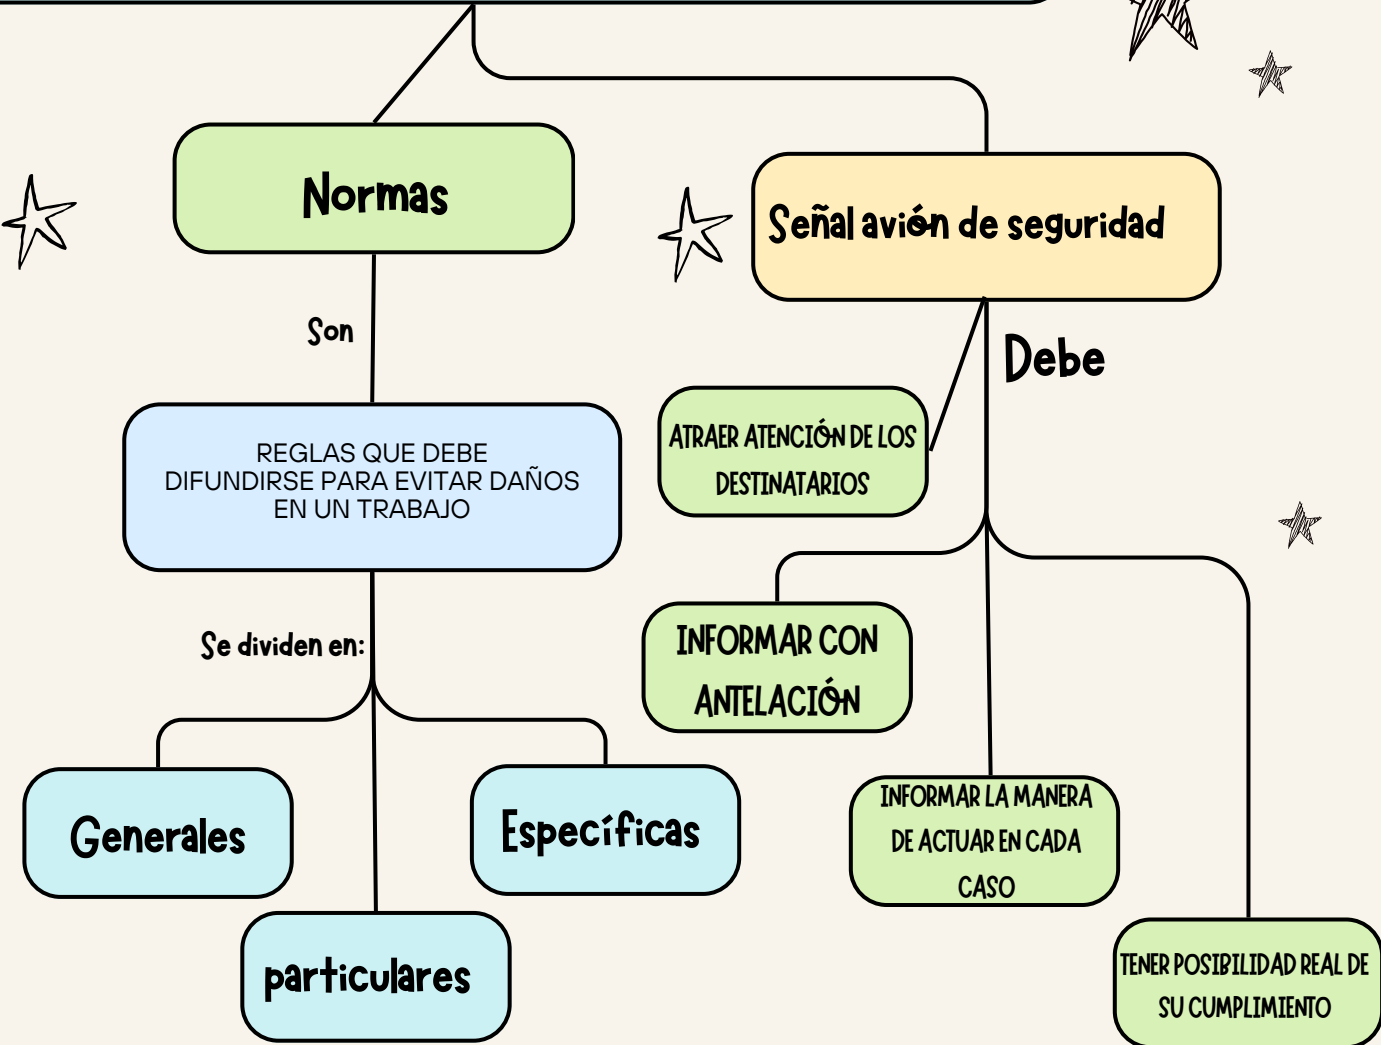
Normas

Son

REGLAS QUE DEBE DIFUNDIRSE PARA EVITAR DAÑOS EN UN TRABAJO

Se dividen en:

Generales

Específicas

particulares

Señal avión de seguridad

Debe

ATRAER ATENCIÓN DE LOS DESTINATARIOS

INFORMAR CON ANTELACIÓN

INFORMAR LA MANERA DE ACTUAR EN CADA CASO

TENER POSIBILIDAD REAL DE SU CUMPLIMIENTO